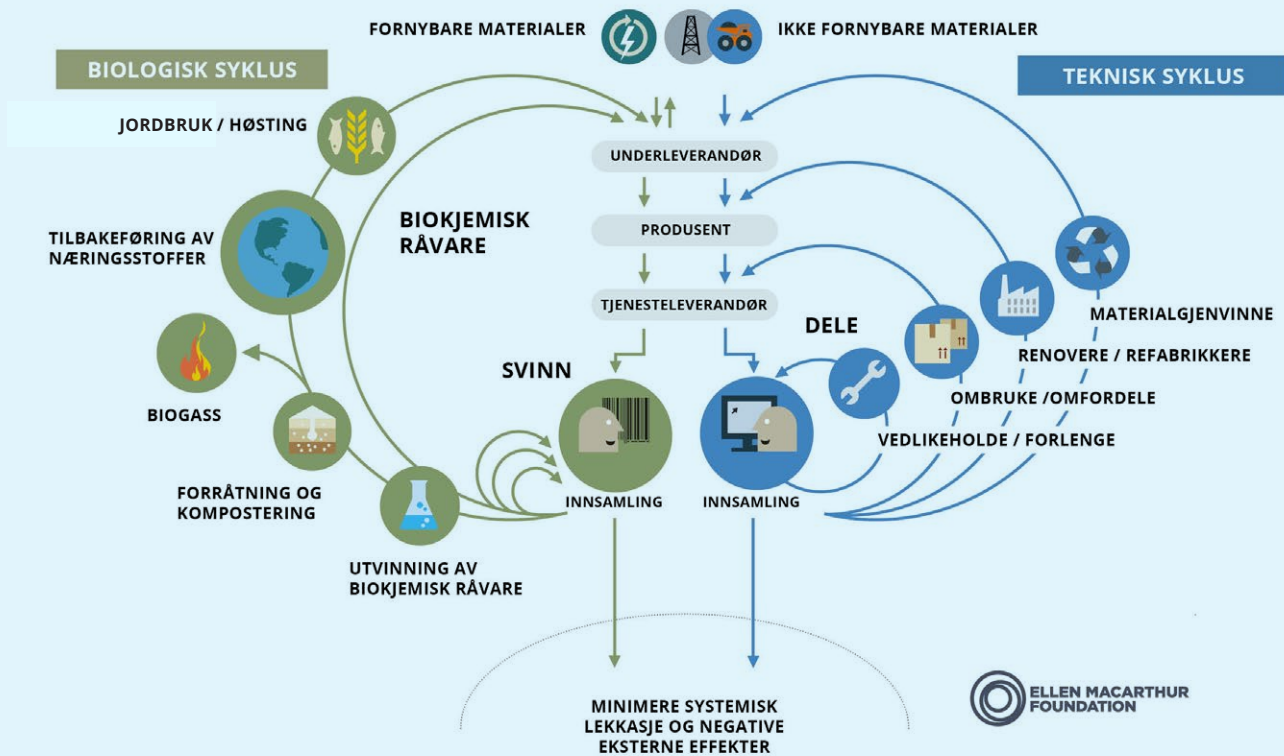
FORNYBARE MATERIALER

IKKE FORNYBARE MATERIALER

BIOLOGISK SYKLUS

TEKNISK SYKLUS

JORDBRUK / HØSTING

UNDERLEVERANDØR

PRODUSENT

TJENESTELEVERANDØR

BIOKJEMISK RÅVARE

TILBAKEFØRING AV NÆRINGSSTOFFER

BIOGASS

FORRÅTNING OG KOMPOSTERING

UTVINNING AV BIOKJEMISK RÅVARE

SVINN

INNSAMLING

INNSAMLING

DELE

MATERIALGJENVINNE

RENOVERE / REFABRIKKERE

OMBRUKE /OMFORDELE

VEDLIKEHOLDE / FORLENGE

MINIMERE SYSTEMISK LEKKASJE OG NEGATIVE EKSTERNE EFFEKTER

ELLEN MACARTHUR FOUNDATION